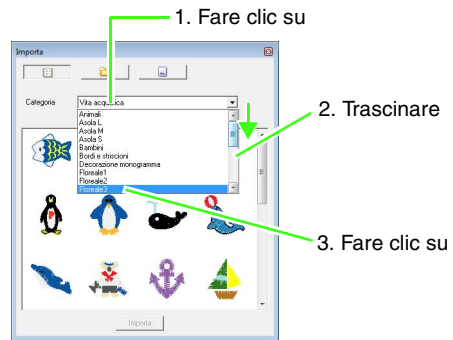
1. Fare clic su

Importa

Categoria

Vita acquatica

Animali
Asola L
Asola M
Asola S
Bambini
Bordi e strisciori
Decorazione monogramma
Floreale1
Floreale2
Floreale3

2. Trascinare

3. Fare clic su

Importa